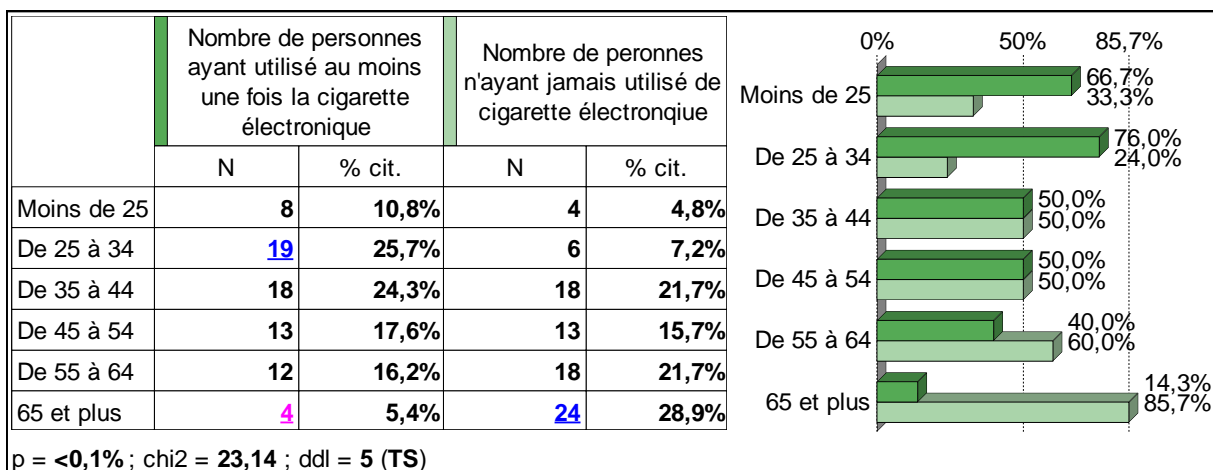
|  | Nombre de personnes ayant utilisé au moins une fois la cigarette électronique |  | Nombre de peronnes n'ayant jamais utilisé de cigarette électronqiue |  |
|---|---|---|---|---|
|  | N | % cit. | N | % cit. |
| Moins de 25 | **8** | **10,8%** | **4** | **4,8%** |
| De 25 à 34 | **19** | **25,7%** | **6** | **7,2%** |
| De 35 à 44 | **18** | **24,3%** | **18** | **21,7%** |
| De 45 à 54 | **13** | **17,6%** | **13** | **15,7%** |
| De 55 à 64 | **12** | **16,2%** | **18** | **21,7%** |
| 65 et plus | **4** | **5,4%** | **24** | **28,9%** |

p = **<0,1%** ; chi2 = **23,14** ; ddl = **5** (**TS**)

0% 50% 85,7%

Moins de 25 66,7% 33,3%

De 25 à 34 76,0% 24,0%

De 35 à 44 50,0% 50,0%

De 45 à 54 50,0% 50,0%

De 55 à 64 40,0% 60,0%

65 et plus 14,3% 85,7%